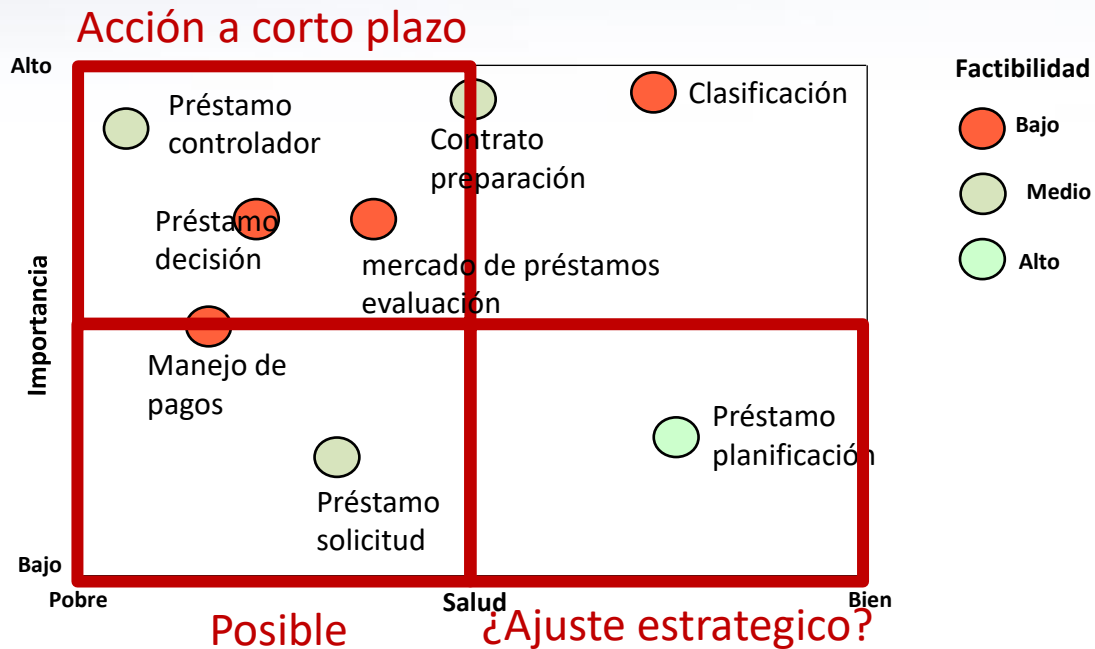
Acción a corto plazo

Alto

Préstamo controlador

Contrato preparación

Clasificación

Factibilidad

Bajo

Medio

Alto

Préstamo decisión

mercado de préstamos evaluación

Importancia

Manejo de pagos

Préstamo planificación

Préstamo solicitud

Bajo

Pobre

Salud

Bien

Posible

¿Ajuste estrategico?